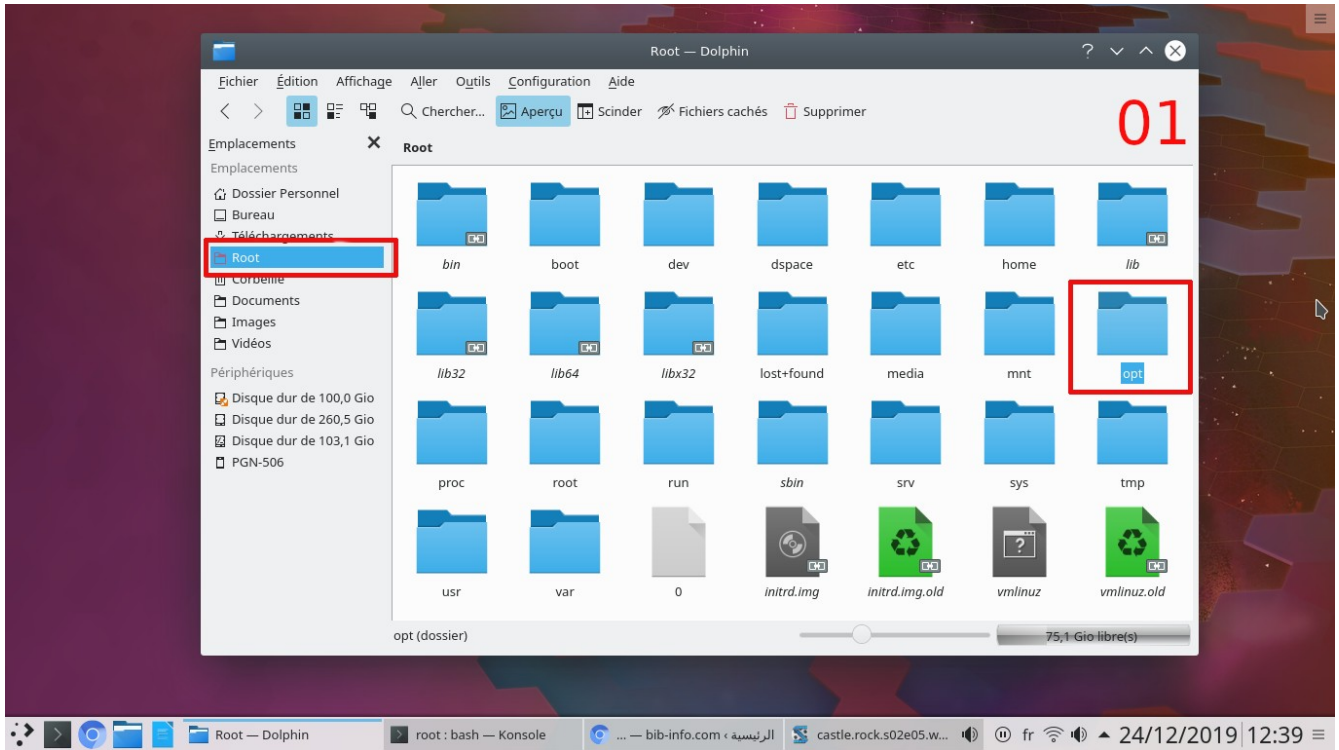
Root — Dolphin

Fichier Édition Affichage Aller Outils Configuration Aide

Chercher... Aperçu Scinder Fichiers cachés Supprimer

01

Emplacements

Root

Emplacements
Dossier Personnel
Bureau
Téléchargements
Root
Corbeille
Documents
Images
Vidéos

Périphériques
Disque dur de 100,0 Gio
Disque dur de 260,5 Gio
Disque dur de 103,1 Gio
PGN-506

bin
boot
dev
dspace
etc
home
lib
lib32
lib64
libx32
lost+found
media
mnt
opt
proc
root
run
sbin
srv
sys
tmp
usr
var
0
initrd.img
initrd.img.old
vmlinuz
vmlinuz.old

opt (dossier)

75,1 Gio libre(s)

Root — Dolphin
root : bash — Konsole
... — bib-info.com ‹ الرئيسية
castle.rock.s02e05.w...
fr
24/12/2019 12:39